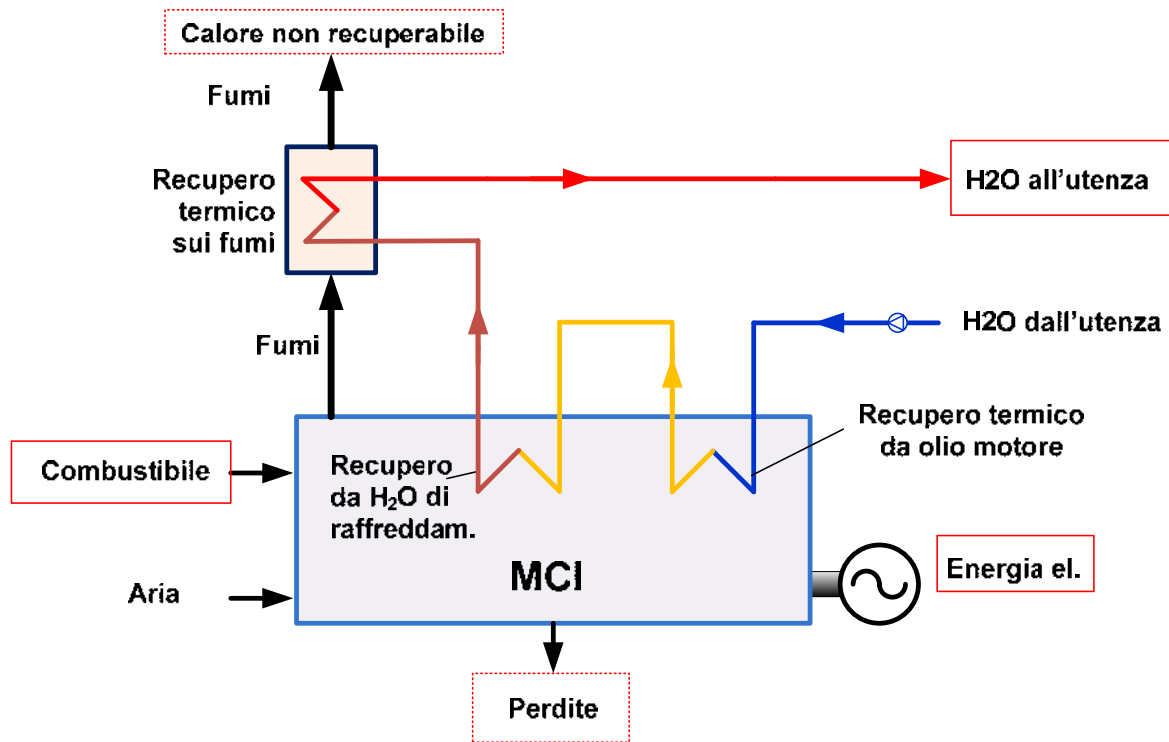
Calore non recuperabile

Fumi

Recupero termico sui fumi

H2O all'utenza

H2O dall'utenza

Fumi

Recupero termico da olio motore

Combustibile

Recupero da $H_2O$ di raffreddam.

MCI

Aria

Energia el.

Perdite